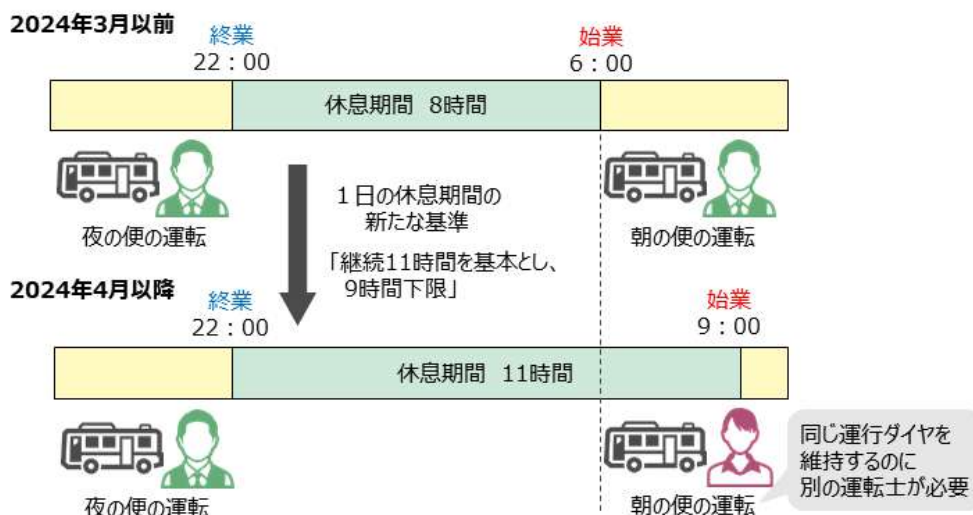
2024年3月以前

終業
22：00

始業
6：00

休息期間　8時間

夜の便の運転

1日の休息期間の
新たな基準

「継続11時間を基本とし、
9時間下限」

朝の便の運転

2024年4月以降

終業
22：00

始業
9：00

休息期間　11時間

夜の便の運転

朝の便の運転

同じ運行ダイヤを
維持するのに
別の運転士が必要